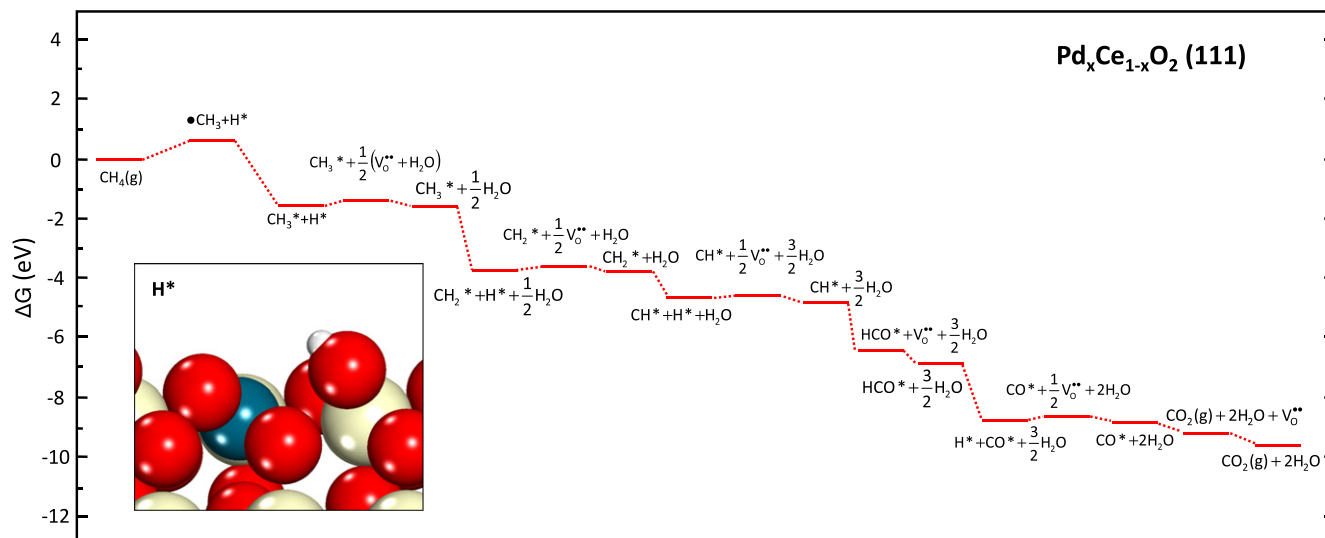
$Pd_xCe_{1-x}O_2$ (111)

4
2
0
-2
-4
-6
-8
-10
-12

ΔG (eV)

$CH_4(g)$

$\bullet CH_3$+H*

$CH_3$*+H*

$CH_3* + \frac{1}{2}(V_O^{\bullet\bullet} + H_2O)$

$CH_3* + \frac{1}{2}H_2O$

$CH_2* + H* + \frac{1}{2}H_2O$

$CH_2* + \frac{1}{2}V_O^{\bullet\bullet} + H_2O$

$CH_2* + H_2O$

$CH* + H* + H_2O$

$CH* + \frac{1}{2}V_O^{\bullet\bullet} + \frac{3}{2}H_2O$

$CH* + \frac{3}{2}H_2O$

$HCO* + V_O^{\bullet\bullet} + \frac{3}{2}H_2O$

$HCO* + \frac{3}{2}H_2O$

$H* + CO* + \frac{3}{2}H_2O$

$CO* + \frac{1}{2}V_O^{\bullet\bullet} + 2H_2O$

$CO* + 2H_2O$

$CO_2(g) + 2H_2O + V_O^{\bullet\bullet}$

$CO_2(g) + 2H_2O$

H*